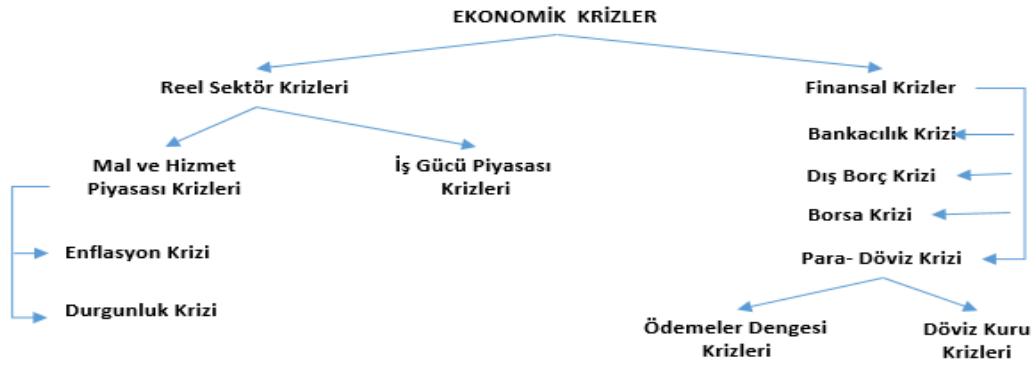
EKONOMİK KRİZLER

Reel Sektör Krizleri

Mal ve Hizmet Piyasası Krizleri

İş Gücü Piyasası Krizleri

Enflasyon Krizi

Durgunluk Krizi

Finansal Krizler

Bankacılık Krizi

Dış Borç Krizi

Borsa Krizi

Para- Döviz Krizi

Ödemeler Dengesi Krizleri

Döviz Kuru Krizleri